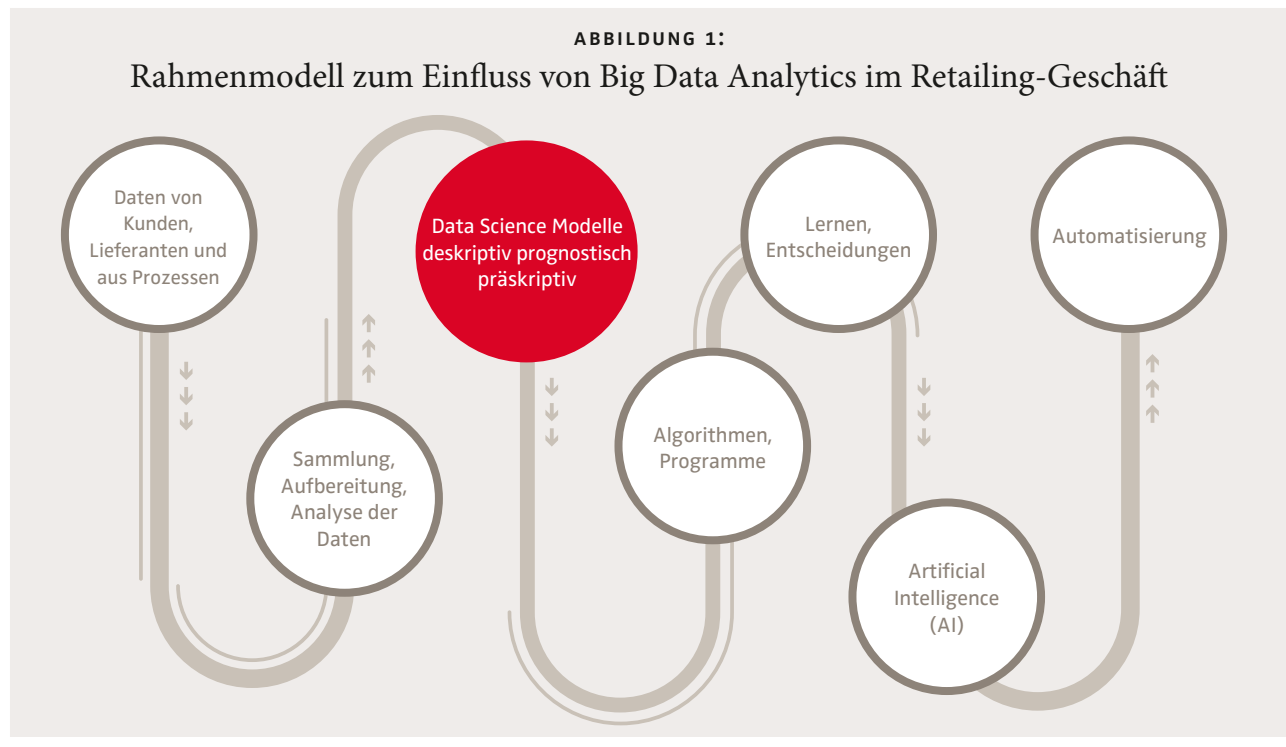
ABBILDUNG 1:
Rahmenmodell zum Einfluss von Big Data Analytics im Retailing-Geschäft

Daten von Kunden, Lieferanten und aus Prozessen

Sammlung, Aufbereitung, Analyse der Daten

Data Science Modelle deskriptiv prognostisch präskriptiv

Algorithmen, Programme

Lernen, Entscheidungen

Artificial Intelligence (AI)

Automatisierung